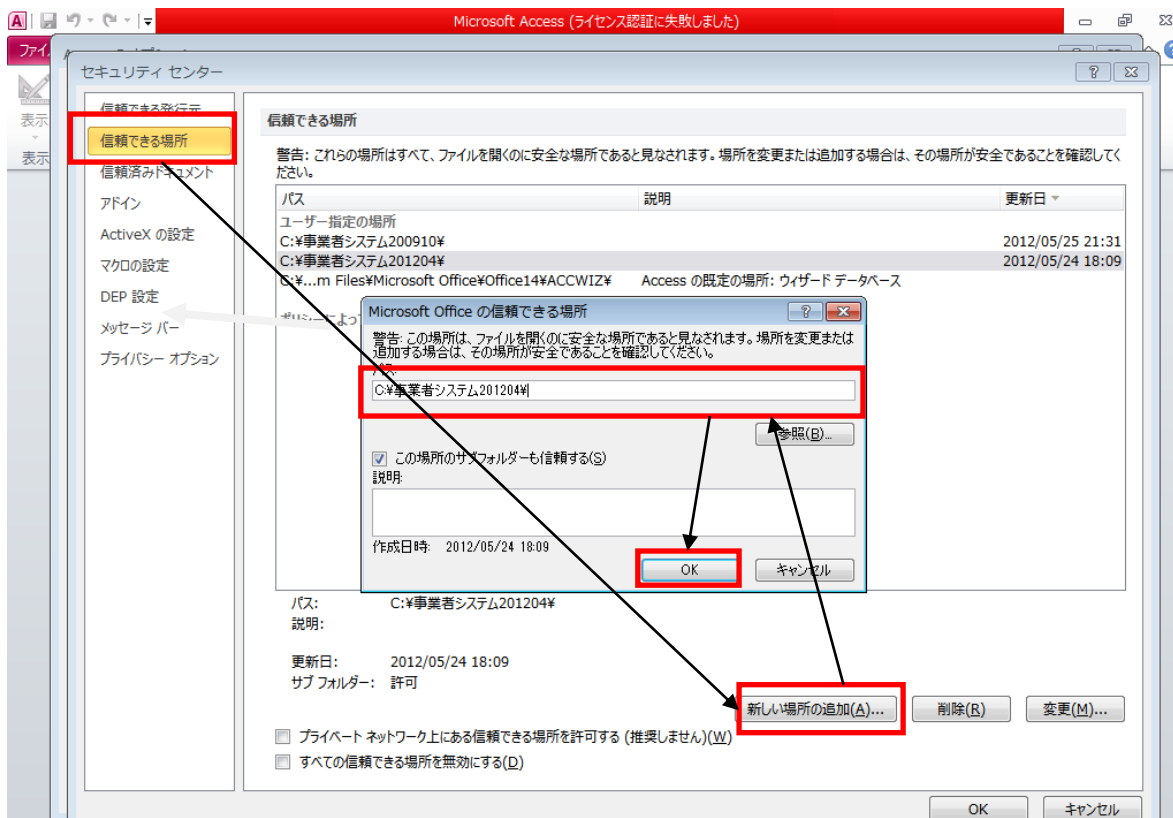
Microsoft Access (ライセンス認証に失敗しました)

ファイ

表示

表示

セキュリティ センター

信頼できる発行元
信頼できる場所
信頼済みドキュメント
アドイン
ActiveX の設定
マクロの設定
DEP 設定
メッセージ バー
プライバシー オプション

信頼できる場所

警告: これらの場所はすべて、ファイルを開くのに安全な場所であると見なされます。場所を変更または追加する場合は、その場所が安全であることを確認してください。

| パス | 説明 | 更新日 |
|---|---|---|
| ユーザー指定の場所 | | |
| C:¥事業者システム200910¥ | | 2012/05/25 21:31 |
| C:¥事業者システム201204¥ | | 2012/05/24 18:09 |
| C:¥...m Files¥Microsoft Office¥Office14¥ACCWIZ¥ | Access の既定の場所: ウィザード データベース | |

ポリシーによっ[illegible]

Microsoft Office の信頼できる場所

警告: この場所は、ファイルを開くのに安全な場所であると見なされます。場所を変更または追加する場合は、その場所が安全であることを確認してください。

パス:
C:¥事業者システム201204¥

参照(B)...

この場所のサブフォルダーも信頼する(S)

説明:

作成日時: 2012/05/24 18:09

OK
キャンセル

パス: C:¥事業者システム201204¥
説明:

更新日: 2012/05/24 18:09
サブ フォルダー: 許可

新しい場所の追加(A)...
削除(R)
変更(M)...

プライベート ネットワーク上にある信頼できる場所を許可する (推奨しません)(W)
すべての信頼できる場所を無効にする(D)

OK
キャンセル